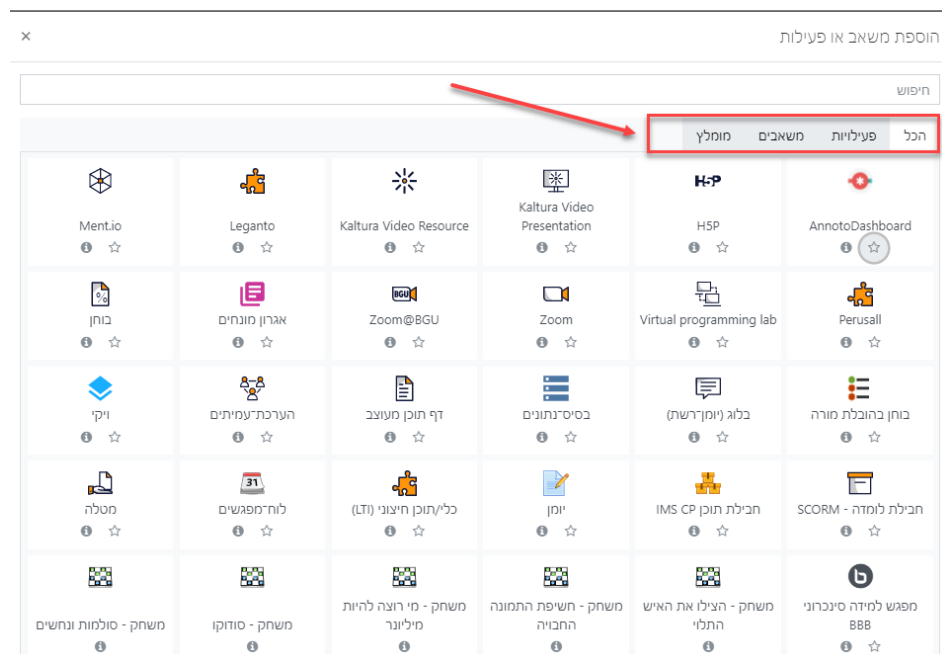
הוספת משאב או פעילות
×
חיפוש
הכל פעילויות משאבים מומלץ

AnnotoDashboard
H5P
Kaltura Video Presentation
Kaltura Video Resource
Leganto
Ment.io

Perusall
Virtual programming lab
Zoom
Zoom@BGU
אגרון מונחים
בוחן

בוחן בהובלת מורה
בלוג (יומן־רשת)
בסיס־נתונים
דף תוכן מעוצב
הערכת־עמיתים
ויקי

חבילת לומדה - SCORM
חבילת תוכן IMS CP
יומן
כלי/תוכן חיצוני (LTI)
לוח־מפגשים
31
מטלה

מפגש למידה סינכרוני BBB
משחק - הצילו את האיש התלוי
משחק - חשיפת התמונה החבויה
משחק - מי רוצה להיות מיליונר
משחק - סודוקו
משחק - סולמות ונחשים